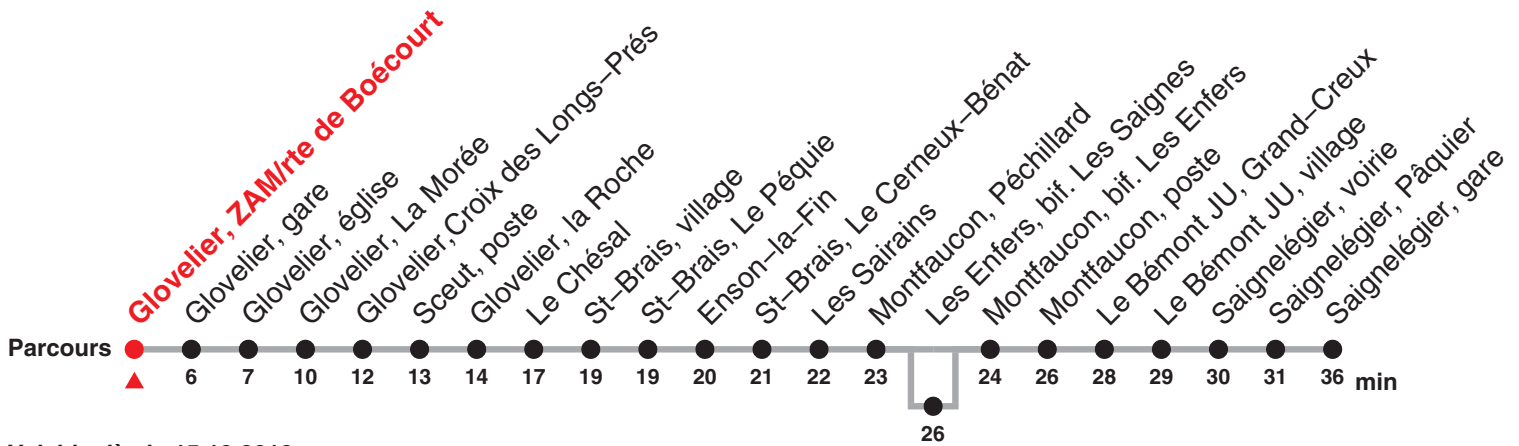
Glovelier, ZAM/rte de Boécourt
Glovelier, gare
Glovelier, église
Glovelier, La Morée
Glovelier,Croix des Longs–Prés
Sceut, poste
Glovelier, la Roche
Le Chésal
St–Brais, village
St–Brais, Le Péquie
Enson–la–Fin
St–Brais, Le Cerneux–Bénat
Les Sairains
Montfaucon, Péchillard
Les Enfers, bif. Les Saignes
Montfaucon, bif. Les Enfers
Montfaucon, poste
Le Bémont JU, Grand–Creux
Le Bémont JU, village
Saignelégier, voirie
Saignelégier, Pâquier
Saignelégier, gare

Parcours

| 6 | 7 | 10 | 12 | 13 | 14 | 17 | 19 | 19 | 20 | 21 | 22 | 23 | 24 | 26 | 28 | 29 | 30 | 31 | 36 | min |
|---|---|---|---|---|---|---|---|---|---|---|---|---|---|---|---|---|---|---|---|---|

26

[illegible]